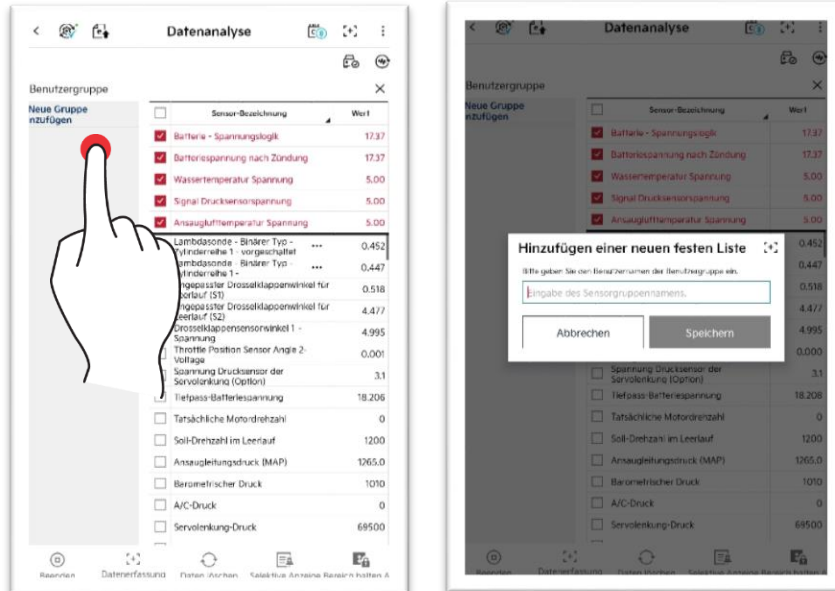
Datenanalyse

Benutzergruppe

Neue Gruppe nzufügen

| | Sensor-Bezeichnung | Wert |
|---|---|---|
| ☑ | Batterie - Spannungslogik | 17.37 |
| ☑ | Batteriespannung nach Zündung | 17.37 |
| ☑ | Wassertemperatur Spannung | 5.00 |
| ☑ | Signal Drucksensorspannung | 5.00 |
| ☑ | Ansauglufttemperatur Spannung | 5.00 |
| | Lambdasonde - Binärer Typ - Zylinderreihe 1 - vorgeschaltet ••• | 0.452 |
| | Lambdasonde - Binärer Typ - Zylinderreihe 1 - ••• | 0.447 |
| | Angepasster Drosselklappenwinkel für Leerlauf (S1) | 0.518 |
| | Angepasster Drosselklappenwinkel für Leerlauf (S2) | 4.477 |
| | Drosselklappensensorwinkel 1 - Spannung | 4.995 |
| | Throttle Position Sensor Angle 2- Voltage | 0.001 |
| | Spannung Drucksensor der Servolenkung (Option) | 3.1 |
| | Tiefpass-Batteriespannung | 18.206 |
| | Tatsächliche Motordrehzahl | 0 |
| | Soll-Drehzahl im Leerlauf | 1200 |
| | Ansaugleitungsdruck (MAP) | 1265.0 |
| | Barometrischer Druck | 1010 |
| | A/C-Druck | 0 |
| | Servolenkung-Druck | 69500 |

Beenden Datenerfassung Daten löschen Selektive Anzeige Bereich halten A

Datenanalyse

Benutzergruppe

Neue Gruppe nzufügen

Hinzufügen einer neuen festen Liste

Bitte geben Sie den Benutzernamen der Benutzergruppe ein.

Eingabe des Sensorgruppennamens.

Abbrechen Speichern

| | Sensor-Bezeichnung | Wert |
|---|---|---|
| ☑ | Batterie - Spannungslogik | 17.37 |
| ☑ | Batteriespannung nach Zündung | 17.37 |
| ☑ | Wassertemperatur Spannung | 5.00 |
| ☑ | Signal Drucksensorspannung | 5.00 |
| ☑ | Ansauglufttemperatur Spannung | 5.00 |
| | | 0.452 |
| | | 0.447 |
| | | 0.518 |
| | | 4.477 |
| | | 4.995 |
| | | 0.000 |
| | Spannung Drucksensor der Servolenkung (Option) | 3.1 |
| | Tiefpass-Batteriespannung | 18.208 |
| | Tatsächliche Motordrehzahl | 0 |
| | Soll-Drehzahl im Leerlauf | 1200 |
| | Ansaugleitungsdruck (MAP) | 1265.0 |
| | Barometrischer Druck | 1010 |
| | A/C-Druck | 0 |
| | Servolenkung-Druck | 69500 |

Beenden Datenerfassung Daten löschen Selektive Anzeige Bereich halten A